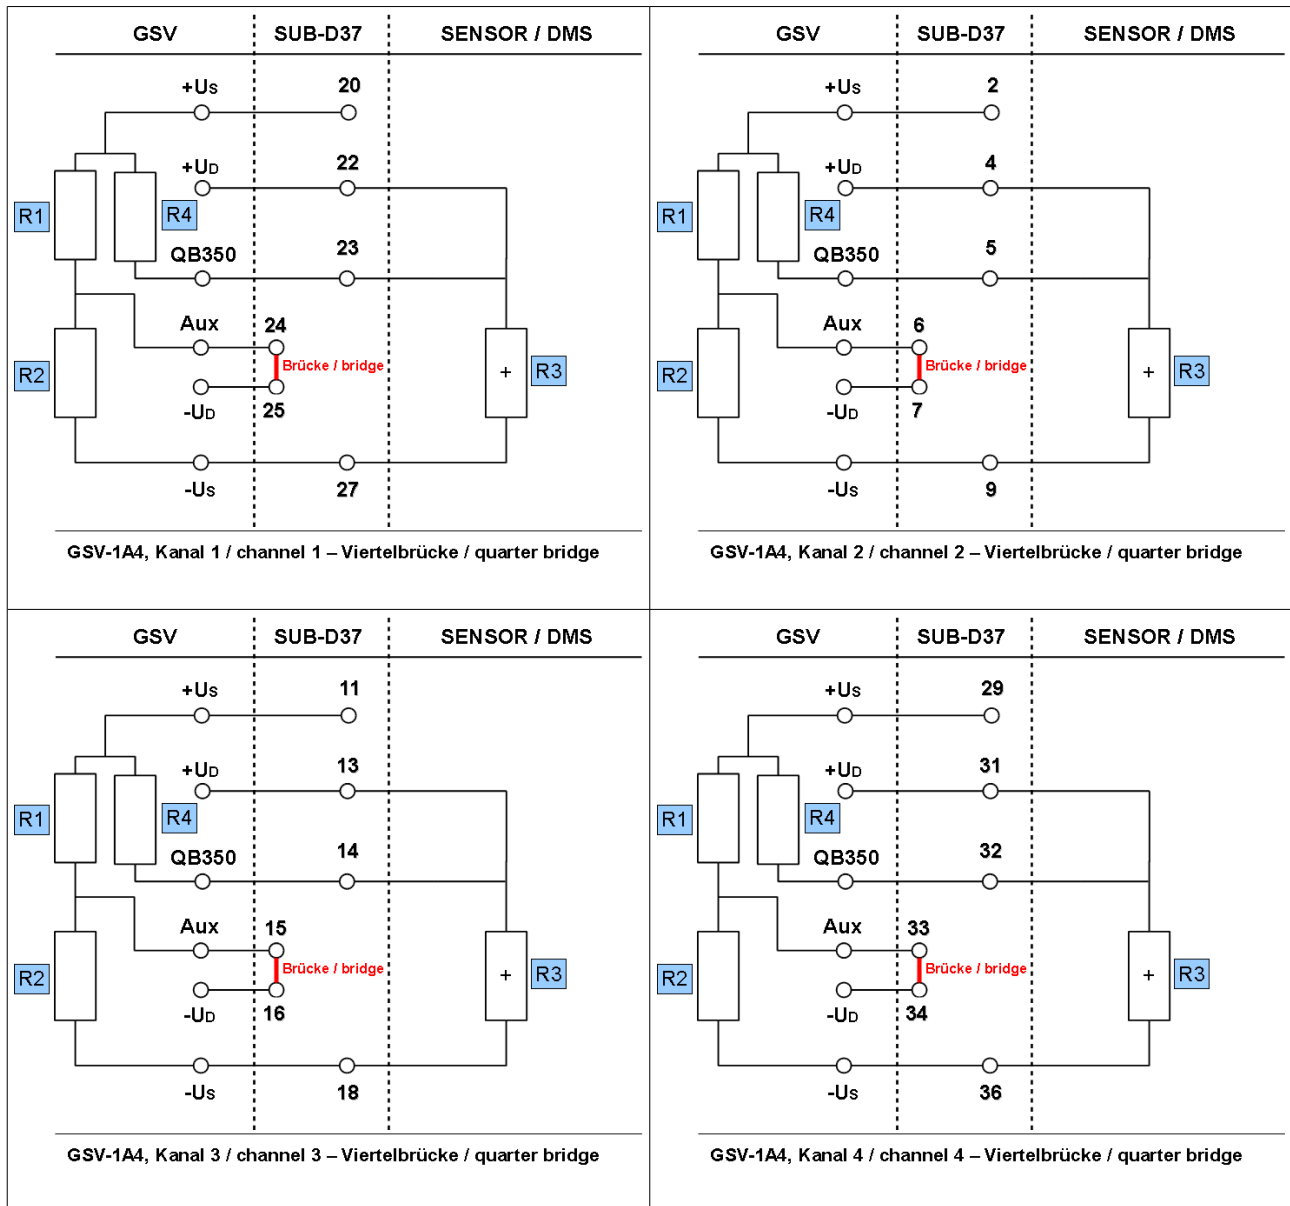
GSV | SUB-D37 | SENSOR / DMS

+Us 20
+UD 22
R1 R4
QB350 23
Aux 24
Brücke / bridge
R2 + R3
-UD 25
-Us 27

GSV-1A4, Kanal 1 / channel 1 – Viertelbrücke / quarter bridge

GSV | SUB-D37 | SENSOR / DMS

+Us 2
+UD 4
R1 R4
QB350 5
Aux 6
Brücke / bridge
R2 + R3
-UD 7
-Us 9

GSV-1A4, Kanal 2 / channel 2 – Viertelbrücke / quarter bridge

GSV | SUB-D37 | SENSOR / DMS

+Us 11
+UD 13
R1 R4
QB350 14
Aux 15
Brücke / bridge
R2 + R3
-UD 16
-Us 18

GSV-1A4, Kanal 3 / channel 3 – Viertelbrücke / quarter bridge

GSV | SUB-D37 | SENSOR / DMS

+Us 29
+UD 31
R1 R4
QB350 32
Aux 33
Brücke / bridge
R2 + R3
-UD 34
-Us 36

GSV-1A4, Kanal 4 / channel 4 – Viertelbrücke / quarter bridge